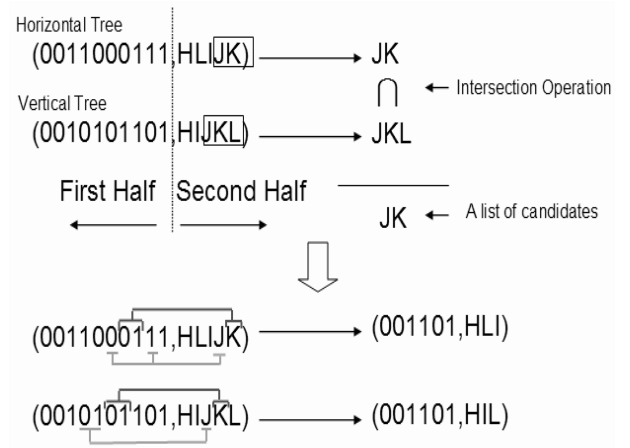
Horizontal Tree

(0011000111,HLIJK) → JK

$\cap$ ← Intersection Operation

Vertical Tree

(0010101101,HIJKL) → JKL

First Half Second Half

JK ← A list of candidates

(0011000111,HLIJK) → (001101,HLI)

(0010101101,HIJKL) → (001101,HIL)